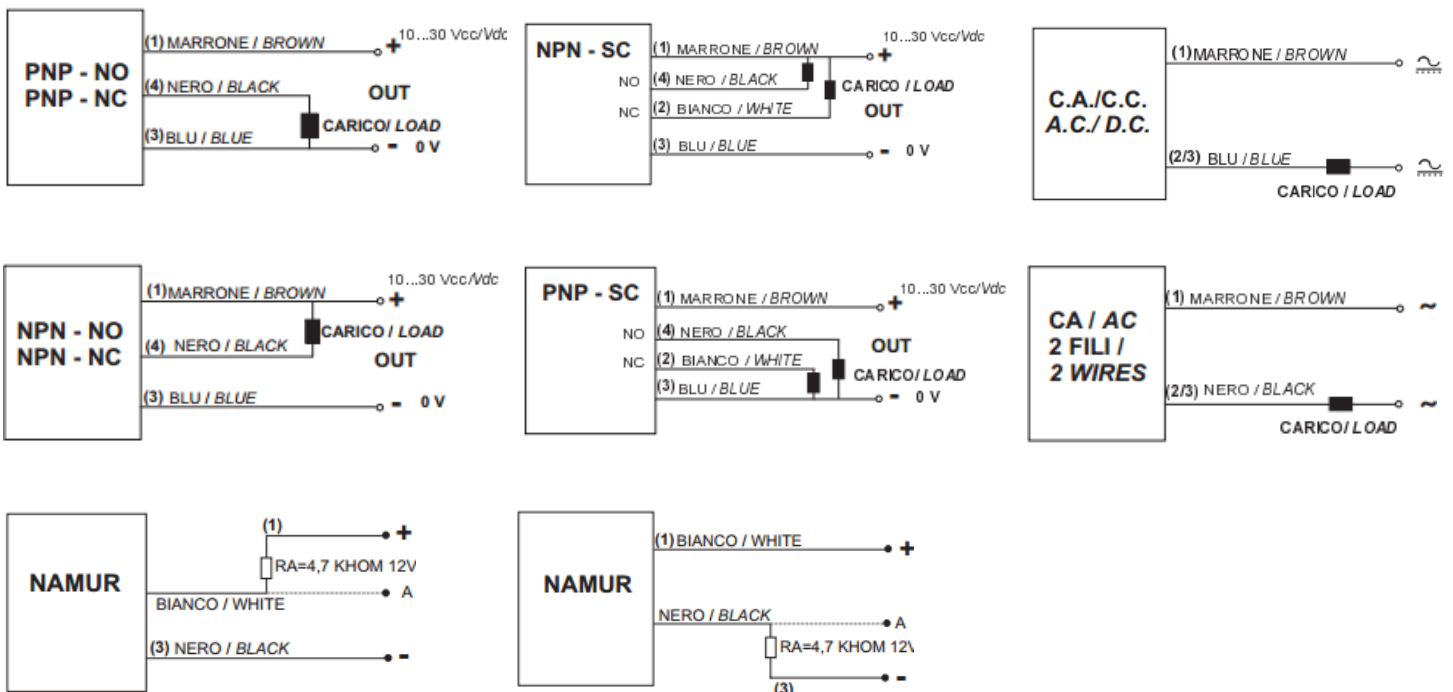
PNP - NO
PNP - NC

(1) MARRONE / BROWN
+ 10...30 Vcc/Vdc
(4) NERO / BLACK
OUT
CARICO/ LOAD
(3) BLU / BLUE
- 0 V

NPN - SC

NO
NC
(1) MARRONE / BROWN
+ 10...30 Vcc/Vdc
(4) NERO / BLACK
CARICO / LOAD
(2) BIANCO / WHITE
OUT
(3) BLU / BLUE
- 0 V

C.A./C.C.
A.C./ D.C.

(1) MARRONE / BROWN
$\simeq$
(2/3) BLU / BLUE
$\simeq$
CARICO / LOAD

NPN - NO
NPN - NC

(1) MARRONE / BROWN
+ 10...30 Vcc/Vdc
CARICO / LOAD
(4) NERO / BLACK
OUT
(3) BLU / BLUE
- 0 V

PNP - SC

NO
NC
(1) MARRONE / BROWN
+ 10...30 Vcc/Vdc
(4) NERO / BLACK
OUT
(2) BIANCO / WHITE
CARICO/ LOAD
(3) BLU / BLUE
- 0 V

CA / AC
2 FILI /
2 WIRES

(1) MARRONE / BROWN
~
(2/3) NERO / BLACK
~
CARICO/ LOAD

NAMUR

(1)
+
RA=4,7 KHOM 12V
A
BIANCO / WHITE
(3) NERO / BLACK
-

NAMUR

(1) BIANCO / WHITE
+
NERO / BLACK
A
RA=4,7 KHOM 12V
-
(3)